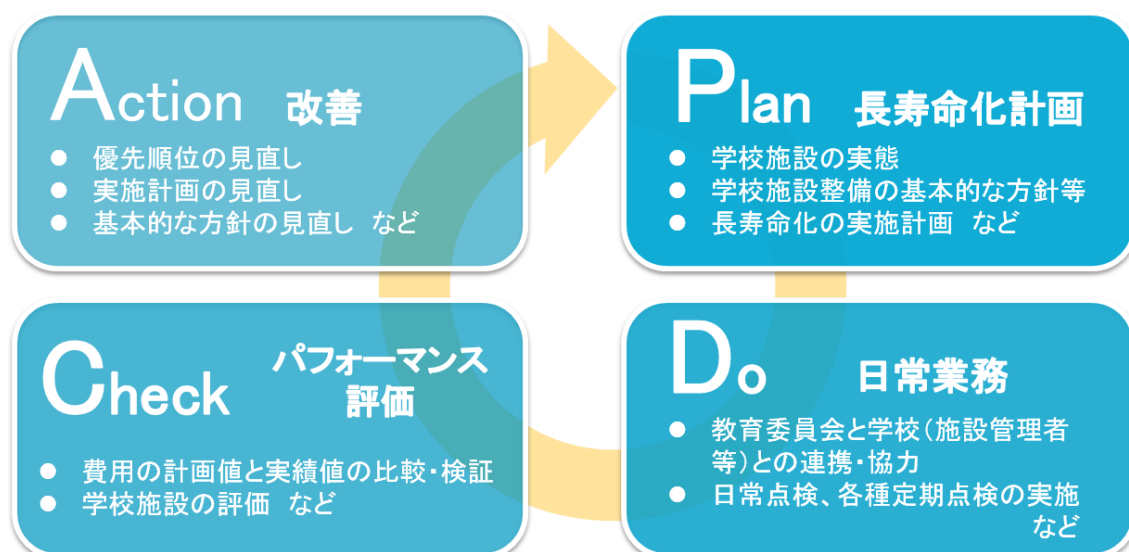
Action 改善
● 優先順位の見直し
● 実施計画の見直し
● 基本的な方針の見直し など

Plan 長寿命化計画
● 学校施設の実態
● 学校施設整備の基本的な方針等
● 長寿命化の実施計画 など

Check パフォーマンス評価
● 費用の計画値と実績値の比較・検証
● 学校施設の評価 など

Do 日常業務
● 教育委員会と学校（施設管理者等）との連携・協力
● 日常点検、各種定期点検の実施 など